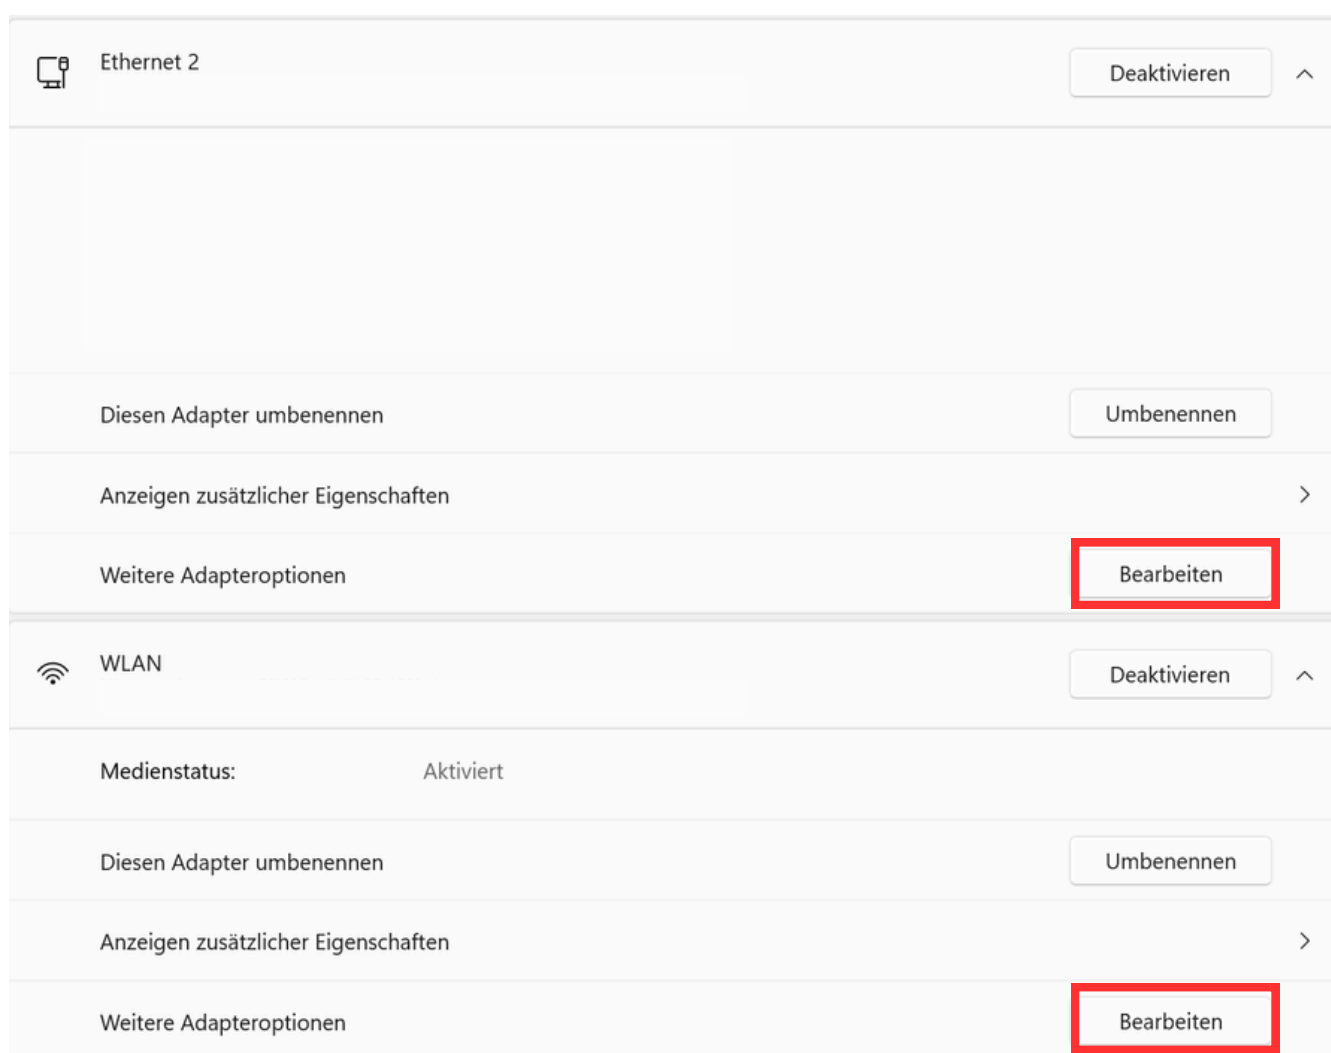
Ethernet 2

Deaktivieren

Diesen Adapter umbenennen

Umbenennen

Anzeigen zusätzlicher Eigenschaften

Weitere Adapteroptionen

Bearbeiten

WLAN

Deaktivieren

Medienstatus: Aktiviert

Diesen Adapter umbenennen

Umbenennen

Anzeigen zusätzlicher Eigenschaften

Weitere Adapteroptionen

Bearbeiten